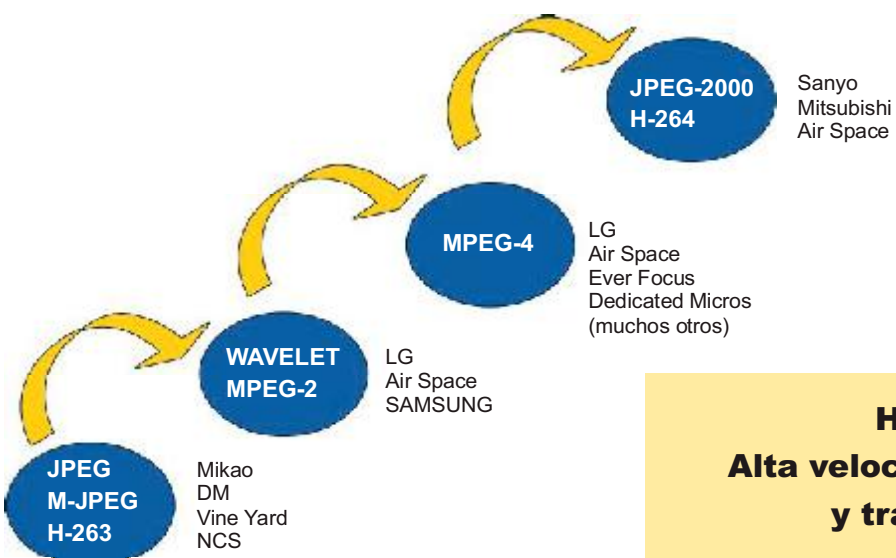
JPEG-2000
H-264

Sanyo
Mitsubishi
Air Space

MPEG-4

LG
Air Space
Ever Focus
Dedicated Micros
(muchos otros)

WAVELET
MPEG-2

LG
Air Space
SAMSUNG

JPEG
M-JPEG
H-263

Mikao
DM
Vine Yard
NCS

H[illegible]
Alta veloc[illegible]
y tra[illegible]